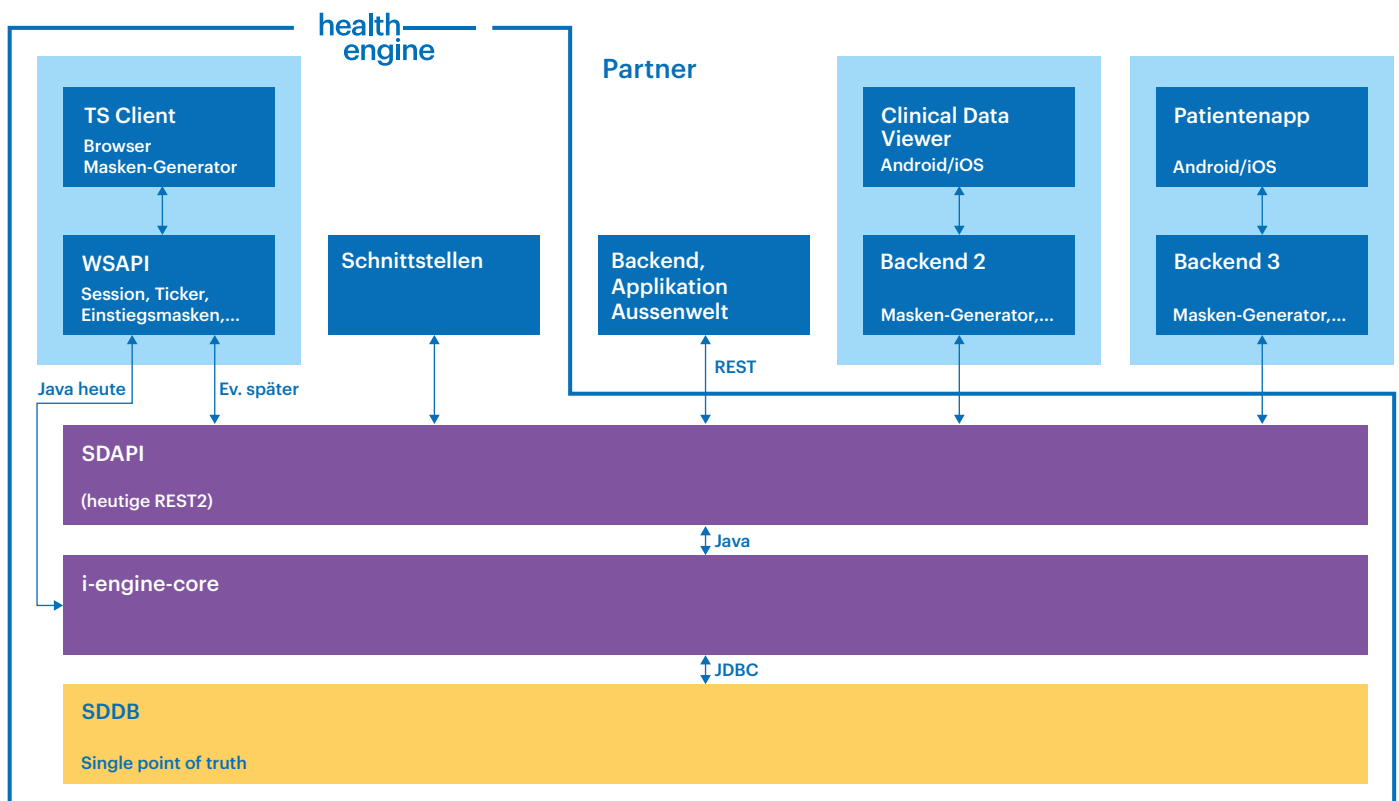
health engine

Partner

TS Client
Browser
Masken-Generator

WSAPI
Session, Ticker, Einstiegsmasken,...

Schnittstellen

Backend, Applikation Aussenwelt

Clinical Data Viewer
Android/iOS

Backend 2
Masken-Generator,...

Patientenapp
Android/iOS

Backend 3
Masken-Generator,...

Java heute

Ev. später

REST

SDAPI
(heutige REST2)

Java

i-engine-core

JDBC

SDDB
Single point of truth